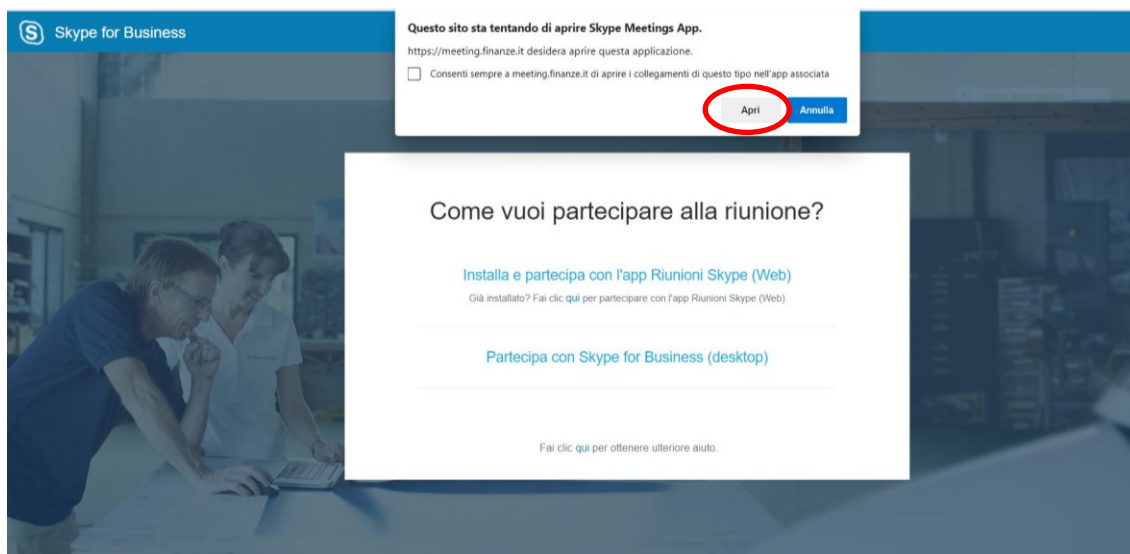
Skype for Business

Questo sito sta tentando di aprire Skype Meetings App.

https://meeting.finanze.it desidera aprire questa applicazione.

Consenti sempre a meeting.finanze.it di aprire i collegamenti di questo tipo nell'app associata

Apri

Annulla

Come vuoi partecipare alla riunione?

Installa e partecipa con l'app Riunioni Skype (Web)

Già installato? Fai clic qui per partecipare con l'app Riunioni Skype (Web)

Partecipa con Skype for Business (desktop)

Fai clic qui per ottenere ulteriore aiuto.